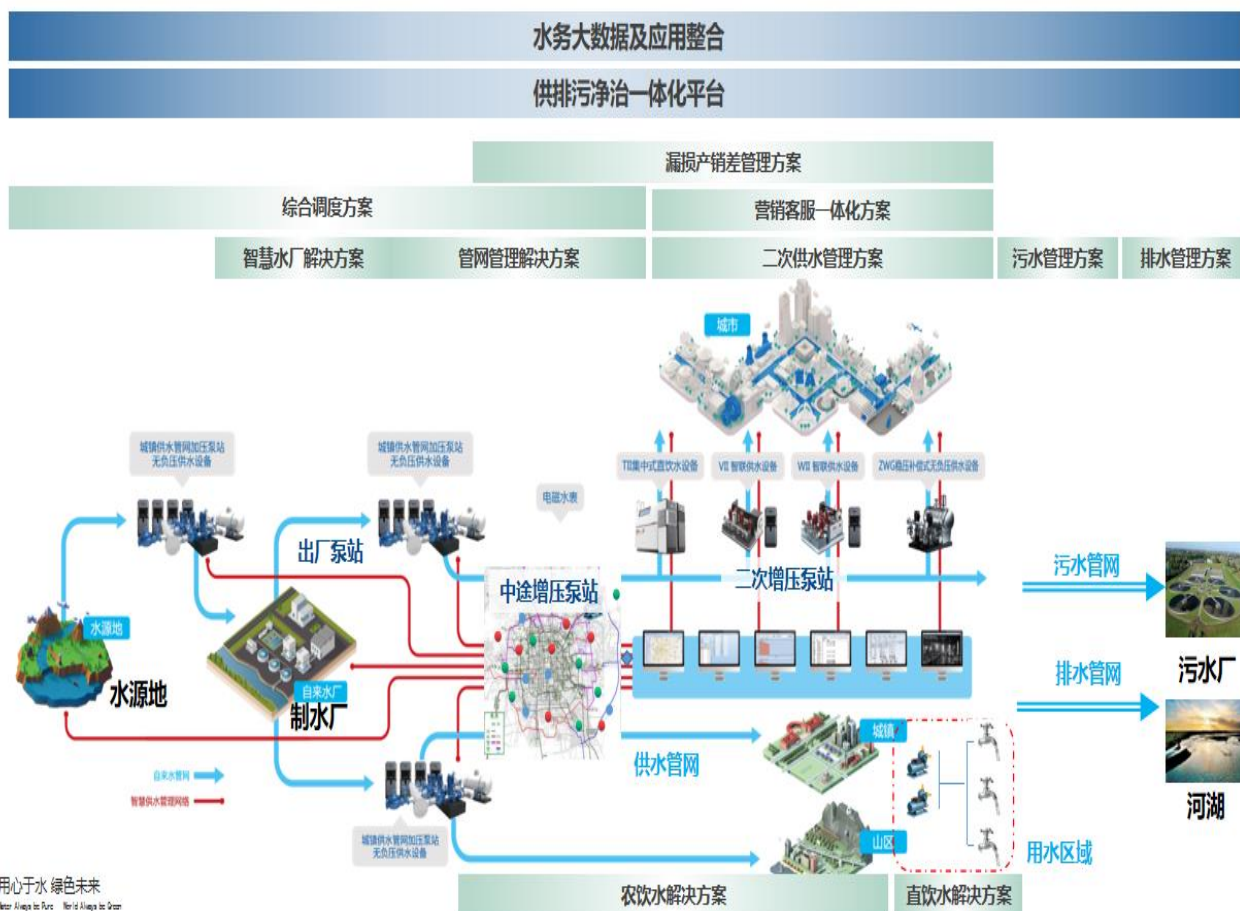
水务大数据及应用整合

供排污净治一体化平台

漏损产销差管理方案

综合调度方案

营销客服一体化方案

智慧水厂解决方案

管网管理解决方案

二次供水管理方案

污水管理方案

排水管理方案

城市

TII集中式直饮水设备

VII 智联供水设备

WII 智联供水设备

ZWG稳压补偿式无负压供水设备

城镇供水管网加压泵站
无负压供水设备

城镇供水管网加压泵站
无负压供水设备

电磁水表

出厂泵站

中途增压泵站

二次增压泵站

污水管网

水源地

水源地

自来水厂

制水厂

排水管网

污水厂

供水管网

城镇

河湖

自来水管网

智慧供水管理网络

城镇供水管网加压泵站
无负压供水设备

山区

用水区域

用心于水 绿色未来
Water Always be Pure World Always be Green

农饮水解决方案

直饮水解决方案